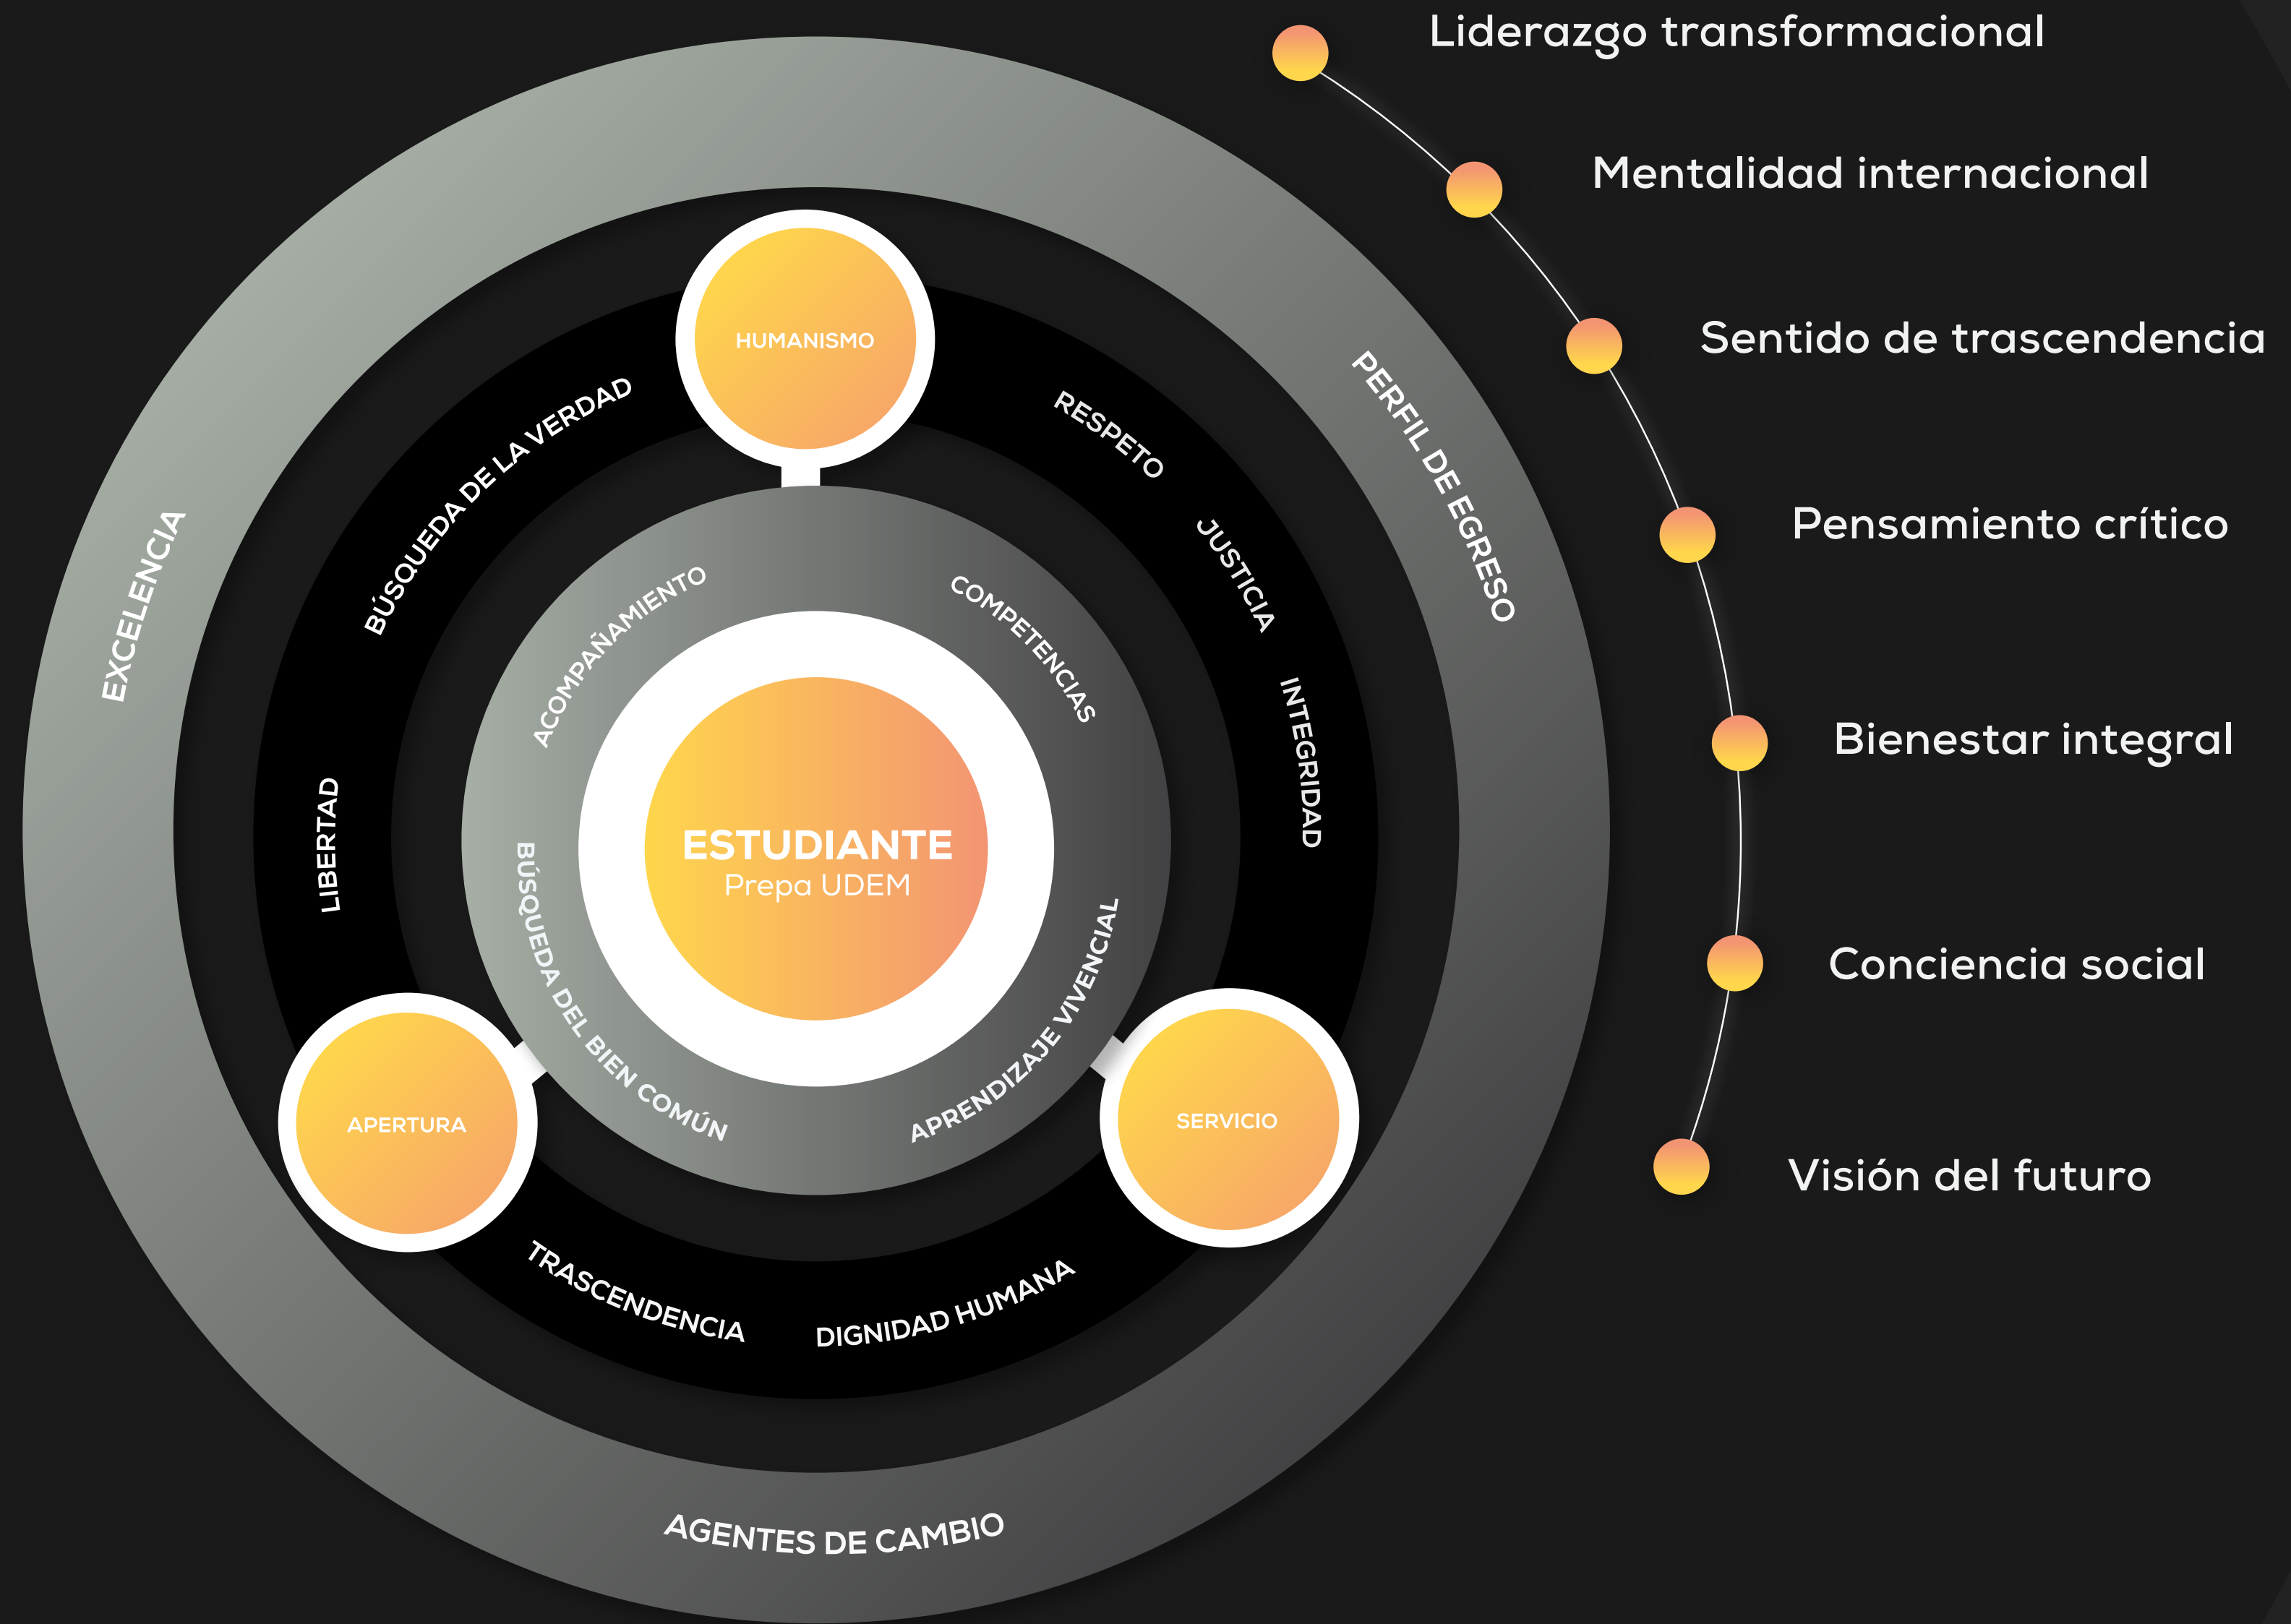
Liderazgo transformacional

Mentalidad internacional

Sentido de trascendencia

Pensamiento crítico

Bienestar integral

Conciencia social

Visión del futuro

EXCELENCIA

PERFIL DE EGRESO

AGENTES DE CAMBIO

HUMANISMO

BÚSQUEDA DE LA VERDAD

RESPETO

JUSTICIA

INTEGRIDAD

LIBERTAD

ACOMPAÑAMIENTO

COMPETENCIAS

ESTUDIANTE
Prepa UDEM

BÚSQUEDA DEL BIEN COMÚN

APRENDIZAJE VIVENCIAL

APERTURA

SERVICIO

TRASCENDENCIA

DIGNIDAD HUMANA